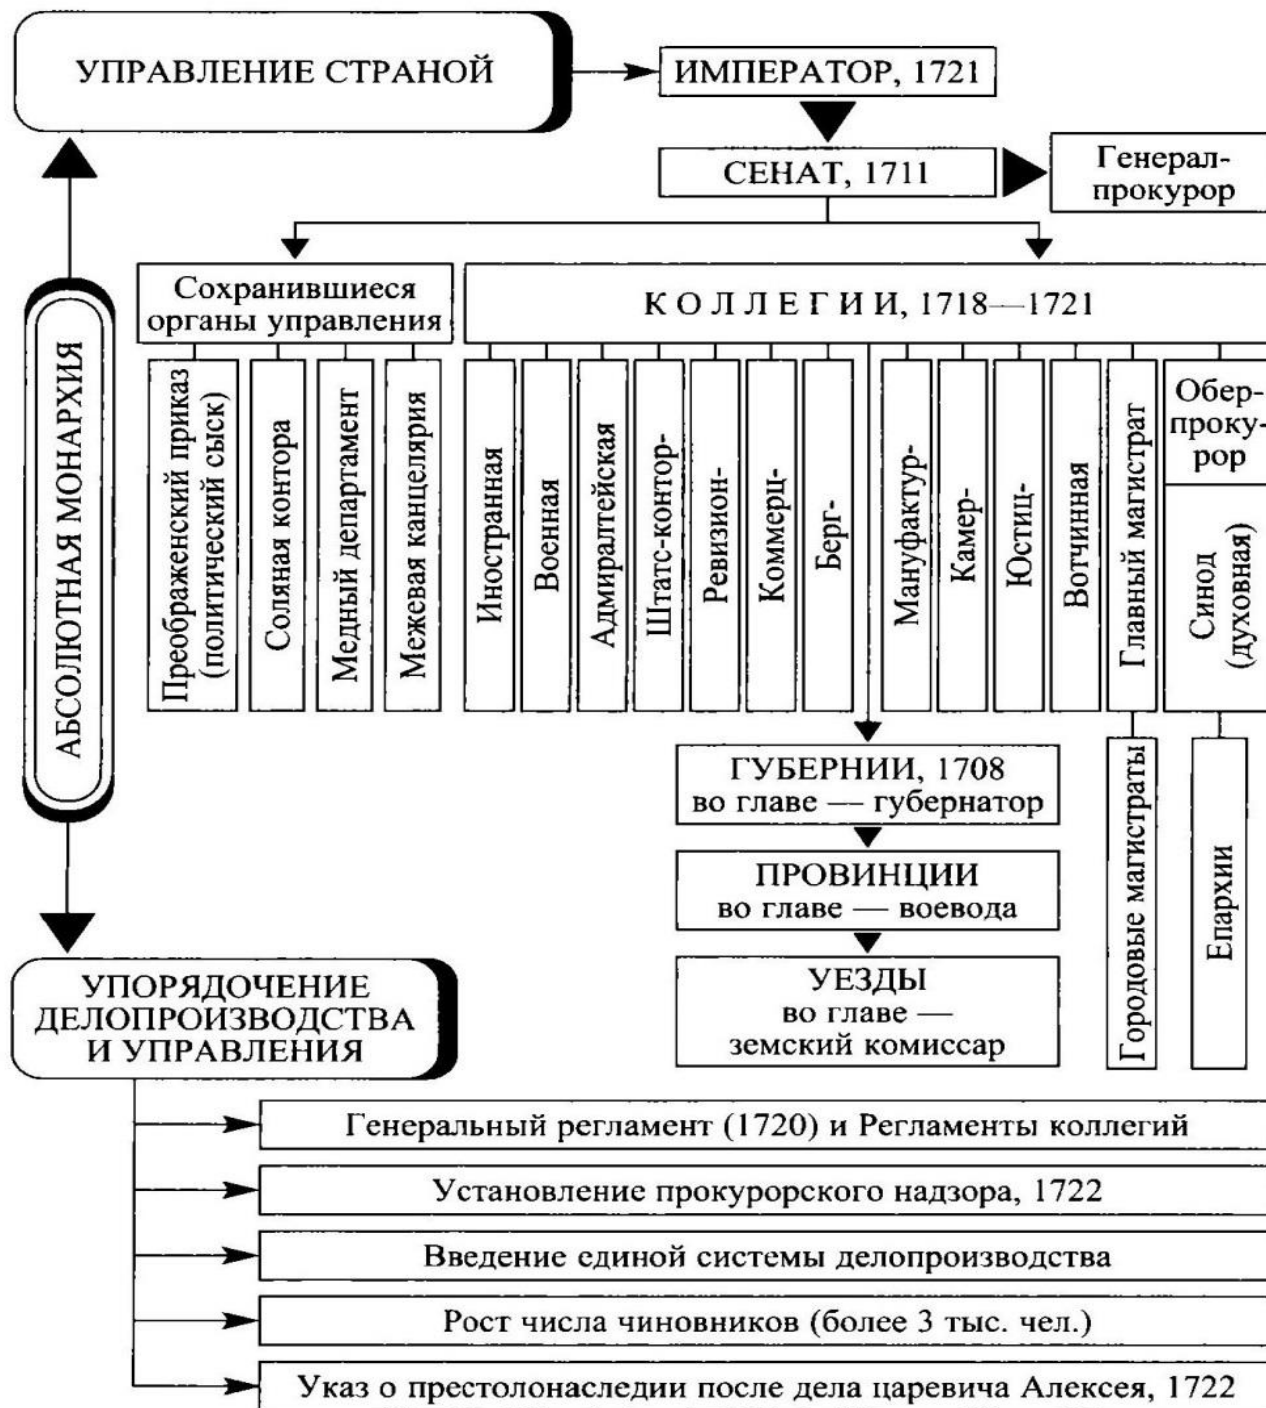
УПРАВЛЕНИЕ СТРАНОЙ

ИМПЕРАТОР, 1721

СЕНАТ, 1711

Генерал-прокурор

АБСОЛЮТНАЯ МОНАРХИЯ

Сохранившиеся органы управления

Преображенский приказ (политический сыск)

Соляная контора

Медный департамент

Межевая канцелярия

КОЛЛЕГИИ, 1718—1721

Иностранная

Военная

Адмиралтейская

Штатс-контор-

Ревизион-

Коммерц-

Берг-

Мануфактур-

Камер-

Юстиц-

Вотчинная

Главный магистрат

Обер-прокурор

Синод (духовная)

ГУБЕРНИИ, 1708 во главе — губернатор

ПРОВИНЦИИ во главе — воевода

УЕЗДЫ во главе — земский комиссар

Городовые магистраты

Епархии

УПОРЯДОЧЕНИЕ ДЕЛОПРОИЗВОДСТВА И УПРАВЛЕНИЯ

Генеральный регламент (1720) и Регламенты коллегий

Установление прокурорского надзора, 1722

Введение единой системы делопроизводства

Рост числа чиновников (более 3 тыс. чел.)

Указ о престолонаследии после дела царевича Алексея, 1722